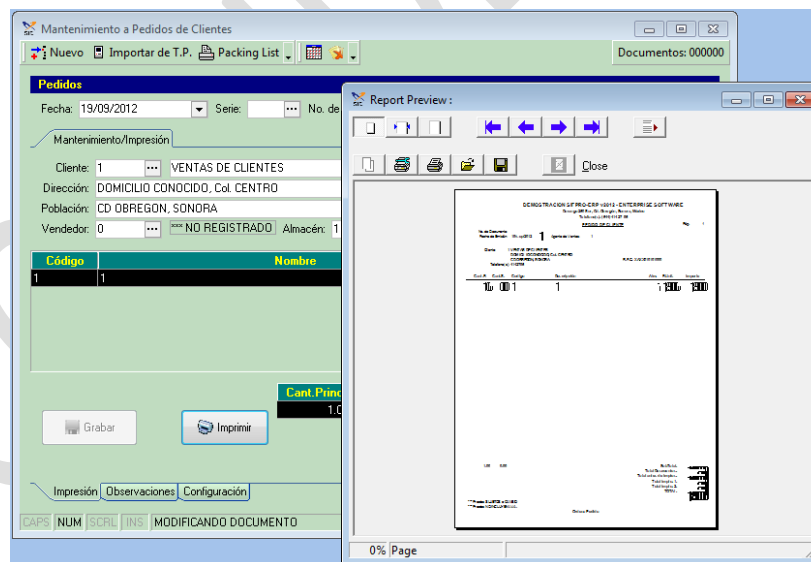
Mantenimiento a Pedidos de Clientes

Nuevo  Importar de T.P.  Packing List

Documentos: 000000

Pedidos

Fecha: 19/09/2012  Serie:  No. de

Mantenimiento/Impresión

Cliente: 1  VENTAS DE CLIENTES

Dirección: DOMICILIO CONOCIDO, Col. CENTRO

Población: CD OBREGON, SONORA

Vendedor: 0  *** NO REGISTRADO  Almacén: 1

| Código | Nombre |
|---|---|
| 1 | 1 |

Cant.Princ

1.0

Grabar

Imprimir

Impresión  Observaciones  Configuración

CAPS  NUM  SCRL  INS  MODIFICANDO DOCUMENTO

Report Preview :

Close

DEMOSTRACION SITPRO-CRP v2012 - ENTERPRISE SOFTWARE

PEDIDO DE CLIENTE

1

VENTAS DE CLIENTES

DOMICILIO CONOCIDO, Col. CENTRO

CD OBREGON, SONORA

1

0%  Page